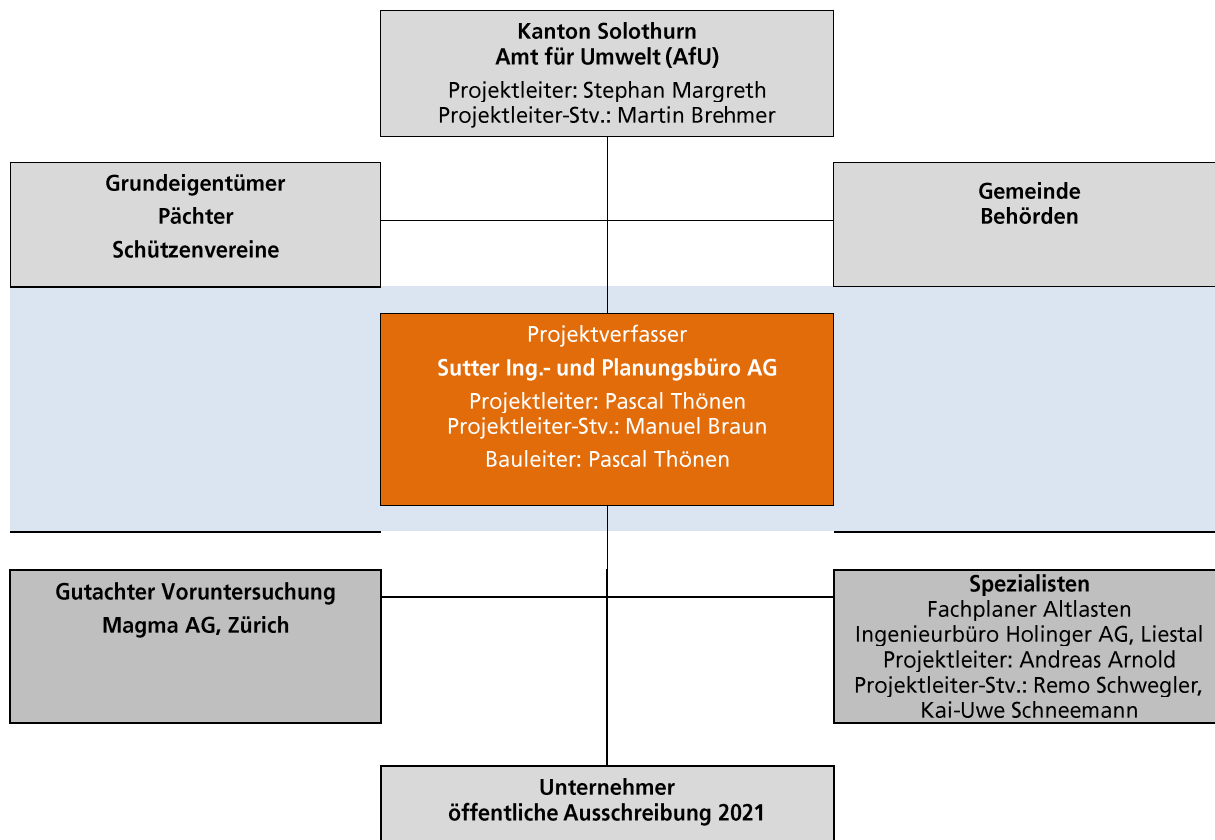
Kanton Solothurn
Amt für Umwelt (AfU)
Projektleiter: Stephan Margreth
Projektleiter-Stv.: Martin Brehmer

Grundeigentümer
Pächter
Schützenvereine

Gemeinde
Behörden

Projektverfasser
Sutter Ing.- und Planungsbüro AG
Projektleiter: Pascal Thönen
Projektleiter-Stv.: Manuel Braun
Bauleiter: Pascal Thönen

Gutachter Voruntersuchung
Magma AG, Zürich

Spezialisten
Fachplaner Altlasten
Ingenieurbüro Holinger AG, Liestal
Projektleiter: Andreas Arnold
Projektleiter-Stv.: Remo Schwegler, Kai-Uwe Schneemann

Unternehmer
öffentliche Ausschreibung 2021